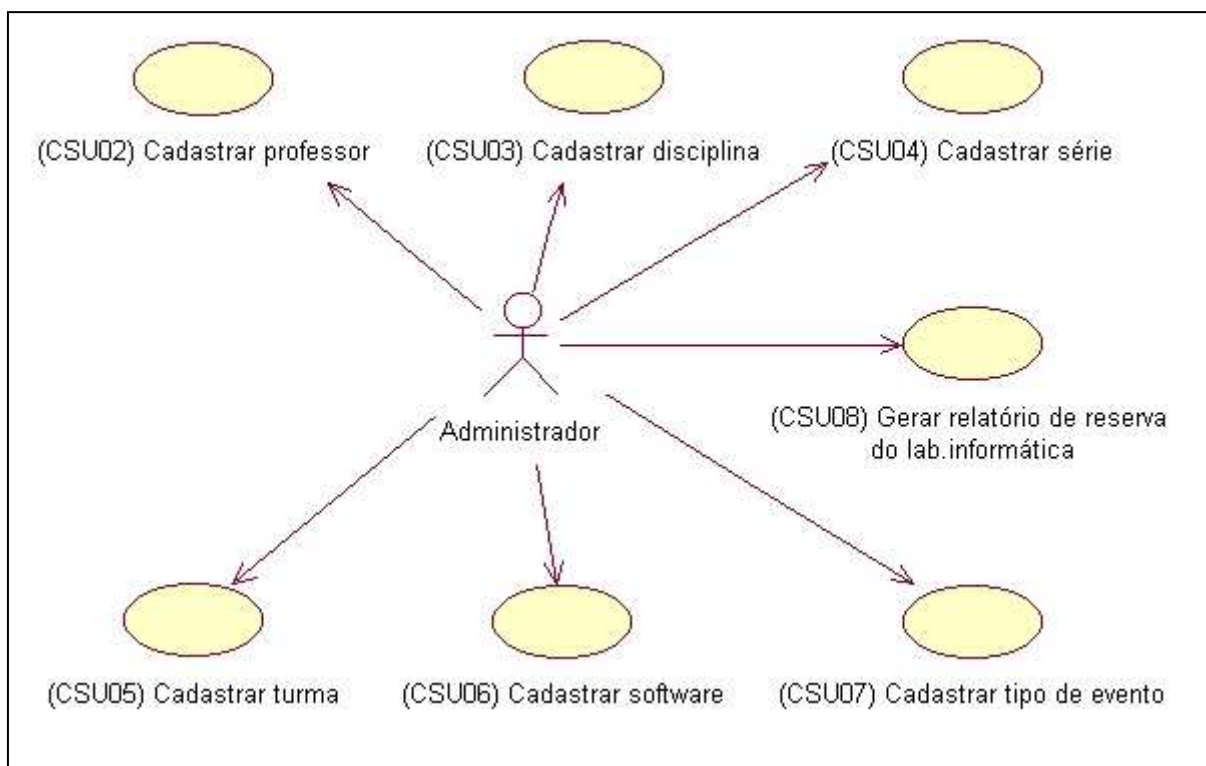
(CSU02) Cadastrar professor

(CSU03) Cadastrar disciplina

(CSU04) Cadastrar série

Administrador

(CSU08) Gerar relatório de reserva do lab.informática

(CSU05) Cadastrar turma

(CSU06) Cadastrar software

(CSU07) Cadastrar tipo de evento